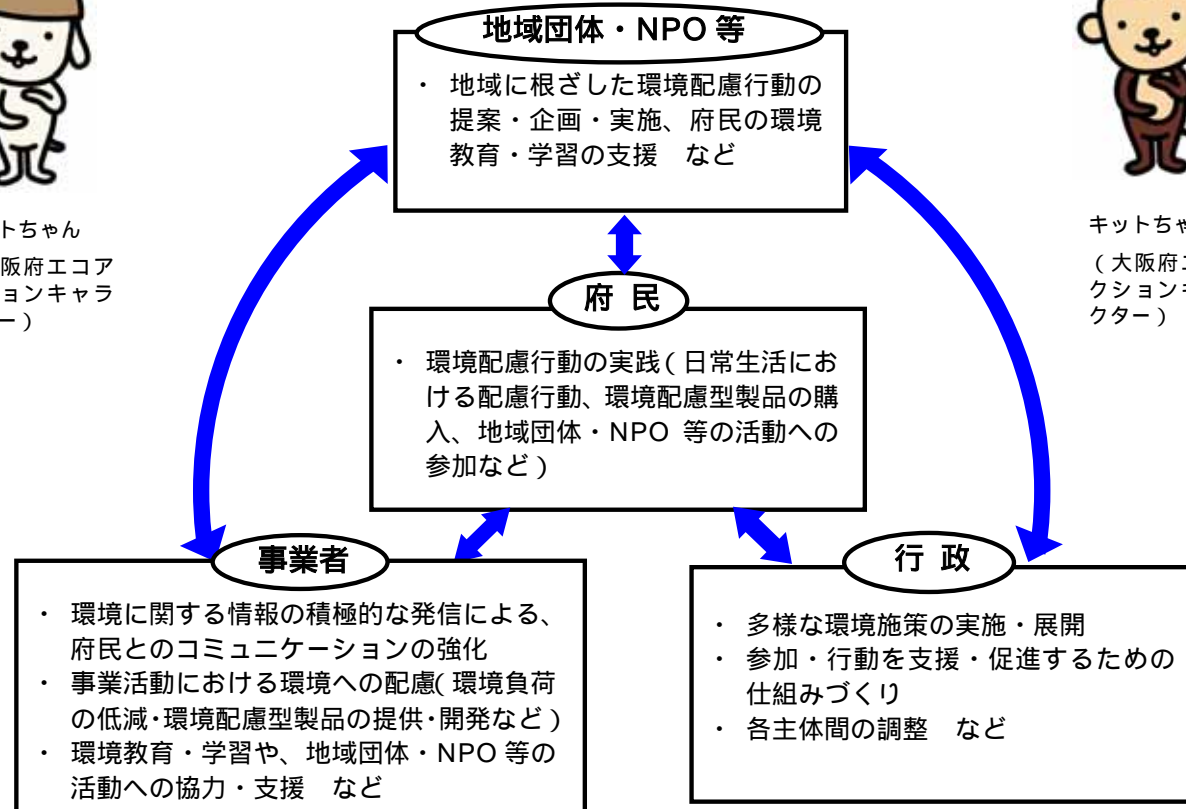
トちゃん

阪府エコア
ョンキャラ
ー）

地域団体・NPO 等

・ 地域に根ざした環境配慮行動の提案・企画・実施、府民の環境教育・学習の支援　など

キットちゃ

（大阪府エ
クションキ
クター）

府 民

・ 環境配慮行動の実践(日常生活における配慮行動、環境配慮型製品の購入、地域団体・NPO 等の活動への参加など)

事業者

・ 環境に関する情報の積極的な発信による、府民とのコミュニケーションの強化
・ 事業活動における環境への配慮(環境負荷の低減・環境配慮型製品の提供・開発など)
・ 環境教育・学習や、地域団体・NPO 等の活動への協力・支援　など

行 政

・ 多様な環境施策の実施・展開
・ 参加・行動を支援・促進するための仕組みづくり
・ 各主体間の調整　など